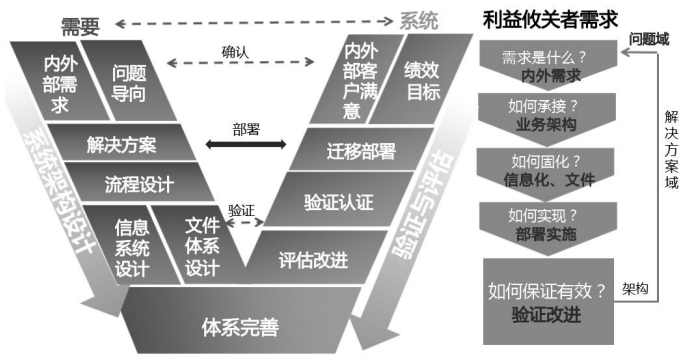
需要

系统

确认

内外部需求

问题导向

内外部客户满意

绩效目标

系统架构设计

解决方案

部署

迁移部署

流程设计

验证与评估

验证认证

验证

信息系统设计

文件体系设计

评估改进

体系完善

利益攸关者需求

问题域

需求是什么？
内外需求

如何承接？
业务架构

如何固化？
信息化、文件

如何实现？
部署实施

如何保证有效？
验证改进

解决方案域

架构